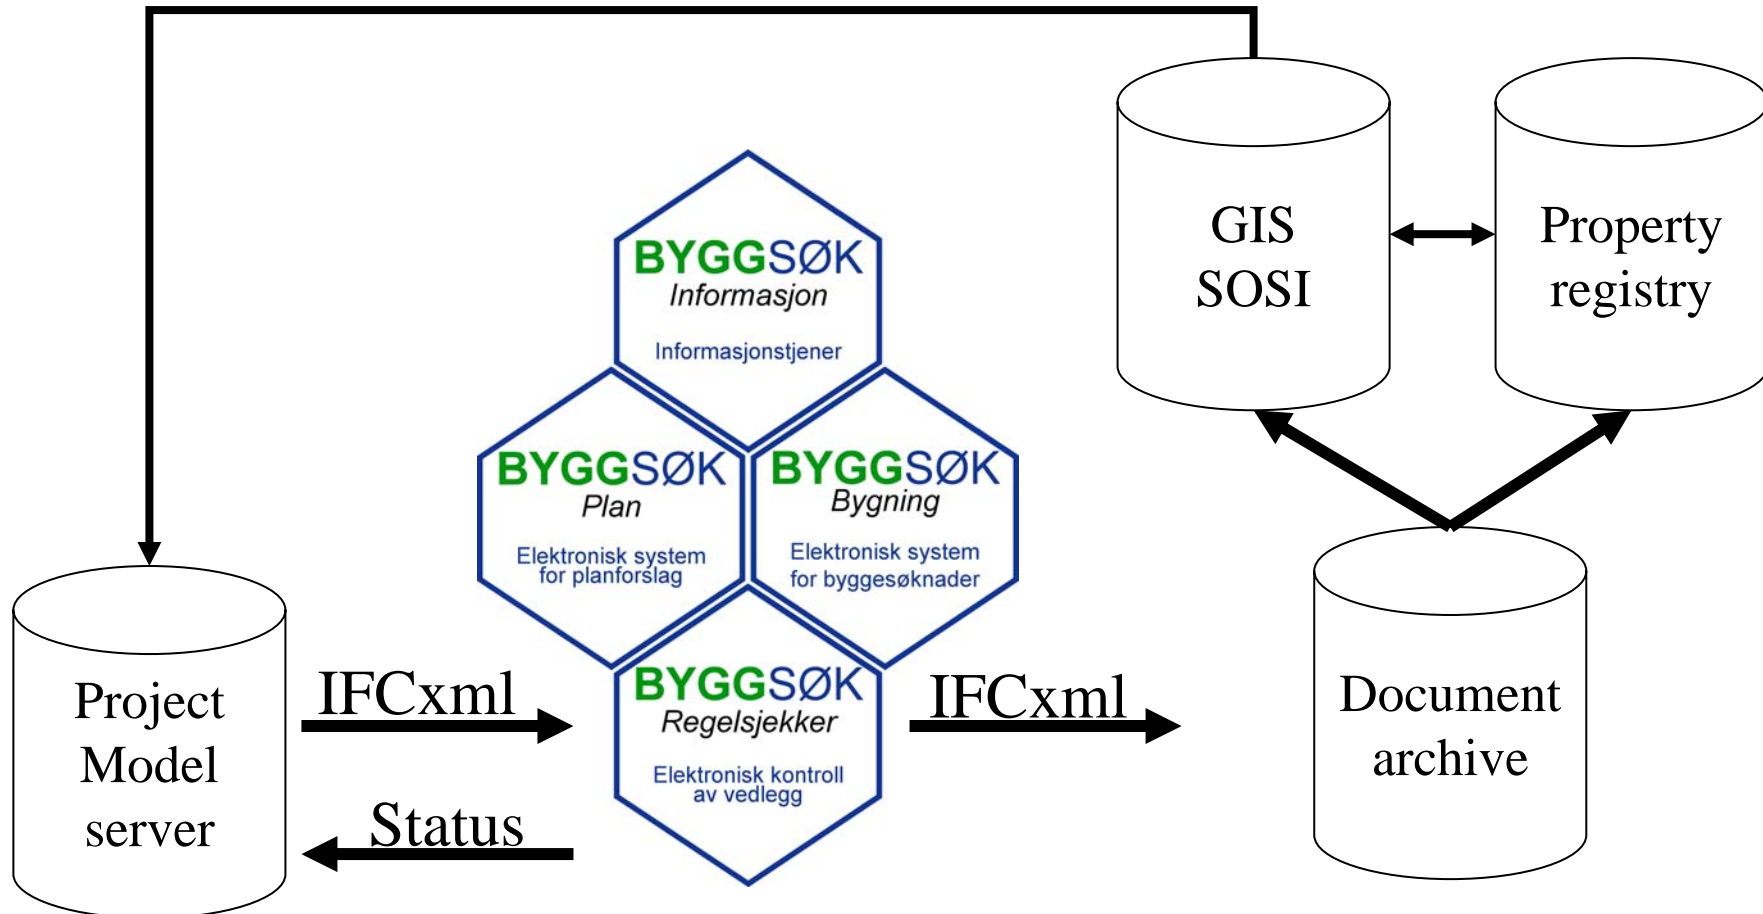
GIS
SOSI

Property registry

BYGGSØK
Informasjon
Informasjonstjener

BYGGSØK
Plan
Elektronisk system for planforslag

BYGGSØK
Bygning
Elektronisk system for byggesøknader

BYGGSØK
Regelsjekker
Elektronisk kontroll av vedlegg

Project Model server

IFCxml

Status

IFCxml

Document archive